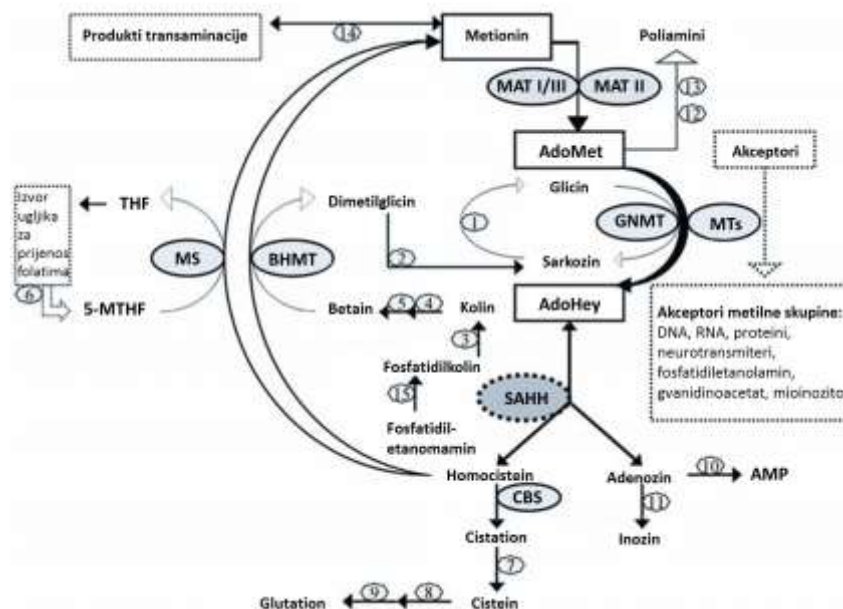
Produkti transaminacije
14
Metionin
Poliamini
MAT I/III
MAT II
13
12
AdoMet
Akceptori
Izvor ugljika za prijenos folatima
THF
Dimetilglicin
Glicin
1
GNMT
MTs
MS
BHMT
2
Sarkozin
6
5-MTHF
Betain
5
4
Kolin
AdoHey
Akceptori metilne skupine: DNA, RNA, proteini, neurotransmiteri, fosfatidiletanolamin, gvanidinoacetat, mioinozitol
3
Fosfatidilkolin
15
SAHH
Fosfatidiletanomamin
Homocistein
CBS
Adenozin
10
AMP
11
Cistation
Inozin
7
Glutation
9
8
Cistein